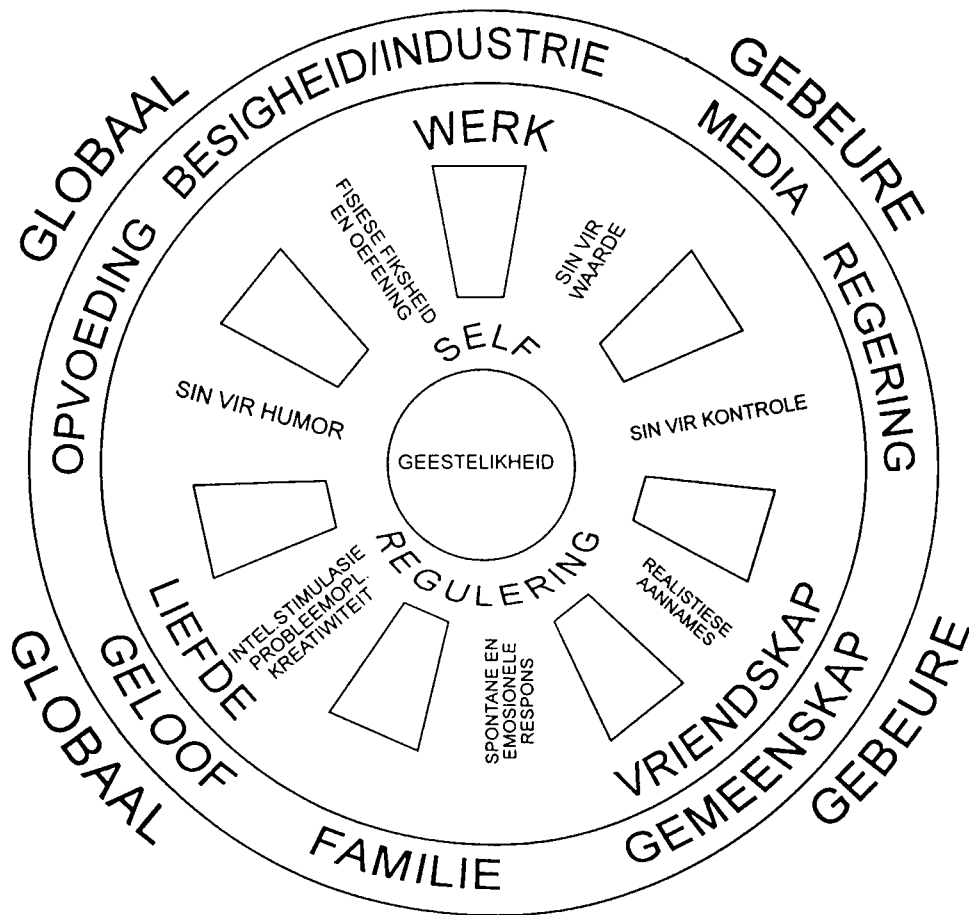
GLOBAAL
BESIGHEID/INDUSTRIE
GEBEURE
MEDIA
REGERING
OPVOEDING
WERK
FISIESE FIKSHEID EN OEFENING
SIN VIR WAARDE
SELF
SIN VIR HUMOR
GEESTELIKHEID
SIN VIR KONTROLE
REGULERING
REALISTIESE AANNAMES
INTEL.STIMULASIE PROBLEEMOPL. KREATIWITEIT
SPONTANE EN EMOSIONELE RESPONS
LIEFDE
GELOOF
VRIENDSKAP
GEMEENSKAP
GLOBAAL
GEBEURE
FAMILIE